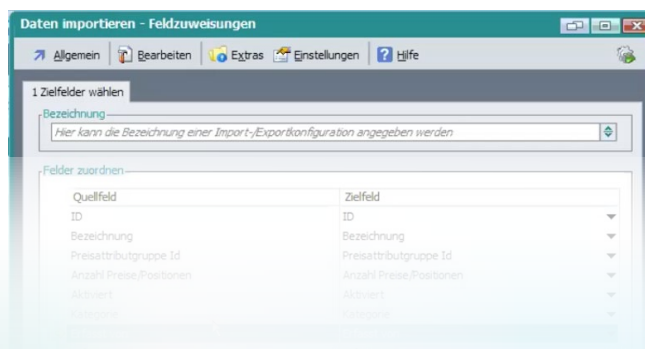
Daten importieren - Feldzuweisungen

Allgemein | Bearbeiten | Extras | Einstellungen | Hilfe

1 Zielfelder wählen

Bezeichnung

Hier kann die Bezeichnung einer Import-/Exportkonfiguration angegeben werden

Felder zuordnen

| Quellfeld | Zielfeld |
|---|---|
| ID | ID |
| Bezeichnung | Bezeichnung |
| Preisattributgruppe Id | Preisattributgruppe Id |
| Anzahl Preise/Positionen | Anzahl Preise/Positionen |
| Aktiviert | Aktiviert |
| Kategorie | Kategorie |